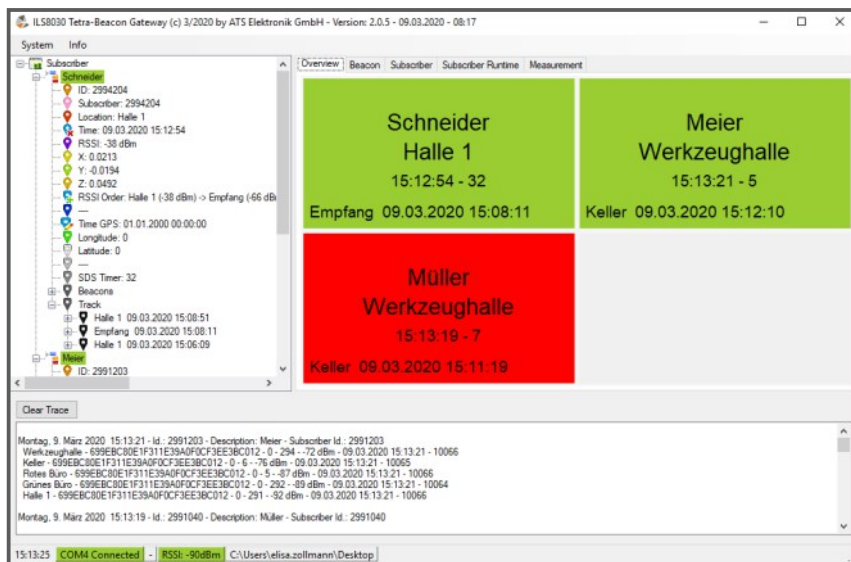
ILS8030 Tetra-Beacon Gateway (c) 3/2020 by ATS Elektronik GmbH - Version: 2.0.5 - 09.03.2020 - 08:17

System Info

Subscriber
Schneider
ID: 2994204
Subscriber: 2994204
Location: Halle 1
Time: 09.03.2020 15:12:54
RSSI: -38 dBm
X: 0.0213
Y: -0.0194
Z: 0.0492
RSSI Order: Halle 1 (-38 dBm) -> Empfang (-66 dBi
---
Time GPS: 01.01.2000 00:00:00
Longitude: 0
Latitude: 0
---
SDS Timer: 32
Beacons
Track
Halle 1 09.03.2020 15:08:51
Empfang 09.03.2020 15:08:11
Halle 1 09.03.2020 15:06:09
Meier
ID: 2991203

Overview Beacon Subscriber Subscriber Runtime Measurement

Schneider
Halle 1
15:12:54 - 32
Empfang 09.03.2020 15:08:11

Meier
Werkzeughalle
15:13:21 - 5
Keller 09.03.2020 15:12:10

Müller
Werkzeughalle
15:13:19 - 7
Keller 09.03.2020 15:11:19

Clear Trace

Montag, 9. März 2020 15:13:21 - Id.: 2991203 - Description: Meier - Subscriber Id.: 2991203
Werkzeughalle - 699EBC80E1F311E39A0F0CF3EE3BC012 - 0 - 294 - -72 dBm - 09.03.2020 15:13:21 - 10066
Keller - 699EBC80E1F311E39A0F0CF3EE3BC012 - 0 - 6 - -76 dBm - 09.03.2020 15:13:21 - 10065
Rotes Büro - 699EBC80E1F311E39A0F0CF3EE3BC012 - 0 - 5 - -87 dBm - 09.03.2020 15:13:21 - 10066
Grünes Büro - 699EBC80E1F311E39A0F0CF3EE3BC012 - 0 - 292 - -89 dBm - 09.03.2020 15:13:21 - 10064
Halle 1 - 699EBC80E1F311E39A0F0CF3EE3BC012 - 0 - 291 - -92 dBm - 09.03.2020 15:13:21 - 10066

Montag, 9. März 2020 15:13:19 - Id.: 2991040 - Description: Müller - Subscriber Id.: 2991040

15:13:25 COM4 Connected - RSSI: -90dBm C:\Users\elisa.zollmann\Desktop